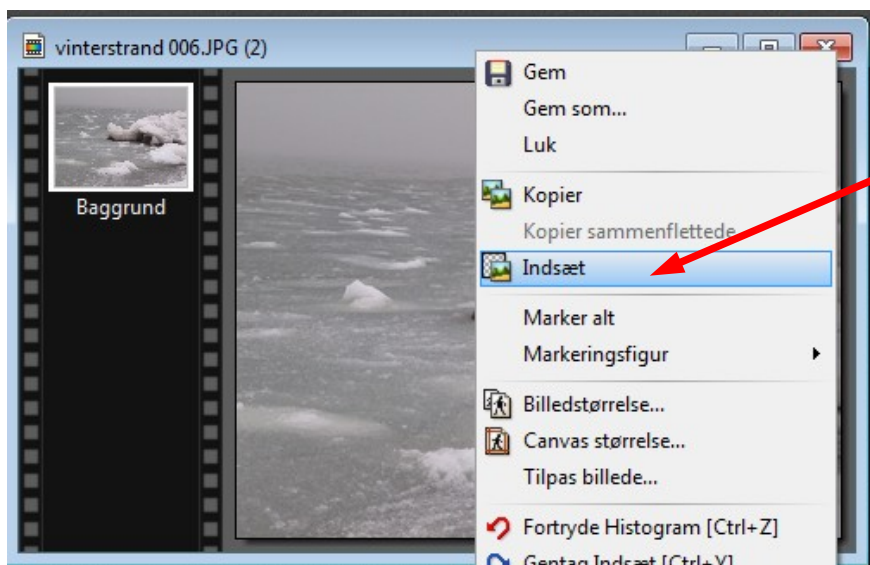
vinterstrand 006.JPG (2)

Baggrund

Gem
Gem som...
Luk
Kopier
Kopier sammenflettede
Indsæt
Marker alt
Markeringsfigur
Billedstørrelse...
Canvas størrelse...
Tilpas billede...
Fortryde Histogram [Ctrl+Z]
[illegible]